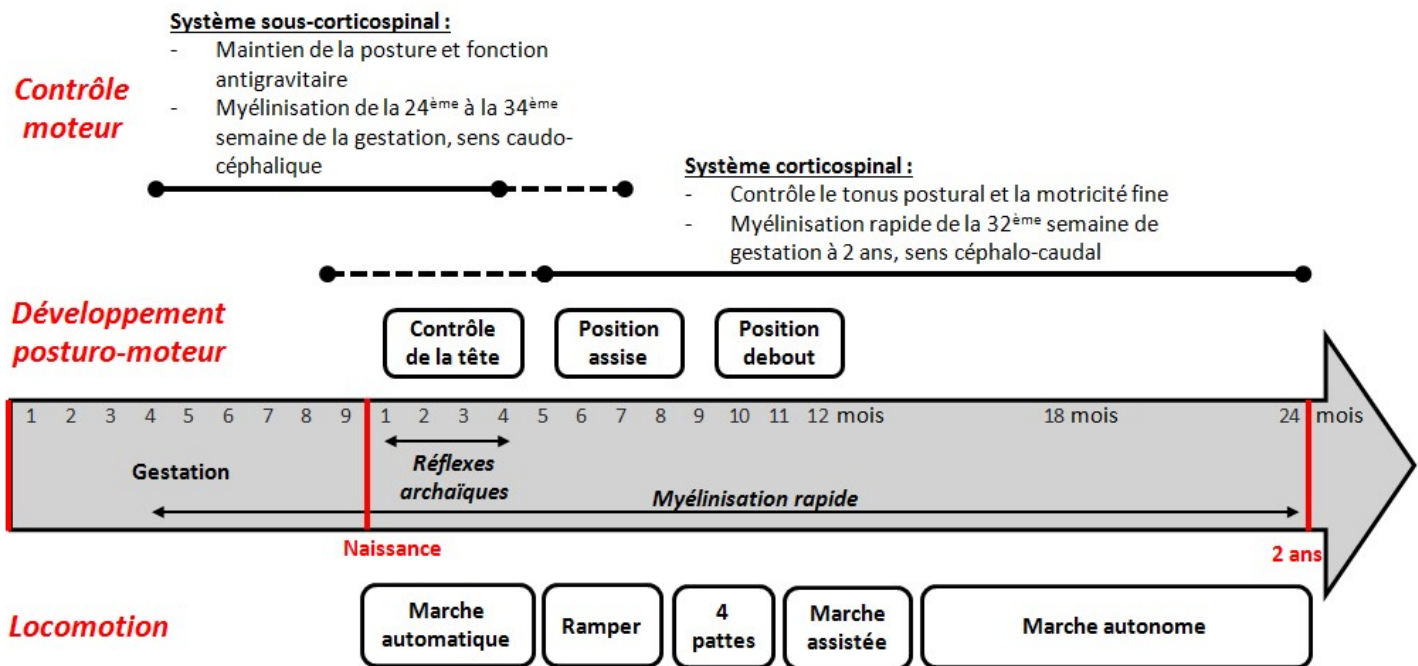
Contrôle moteur

Système sous-corticospinal :
- Maintien de la posture et fonction antigravitaire
- Myélinisation de la 24$^{ème}$ à la 34$^{ème}$ semaine de la gestation, sens caudo-céphalique

Système corticospinal :
- Contrôle le tonus postural et la motricité fine
- Myélinisation rapide de la 32$^{ème}$ semaine de gestation à 2 ans, sens céphalo-caudal

Développement posturo-moteur

Contrôle de la tête

Position assise

Position debout

1 2 3 4 5 6 7 8 9 1 2 3 4 5 6 7 8 9 10 11 12 mois 18 mois 24 mois

Gestation

Réflexes archaïques

Myélinisation rapide

Naissance

2 ans

Locomotion

Marche automatique

Ramper

4 pattes

Marche assistée

Marche autonome